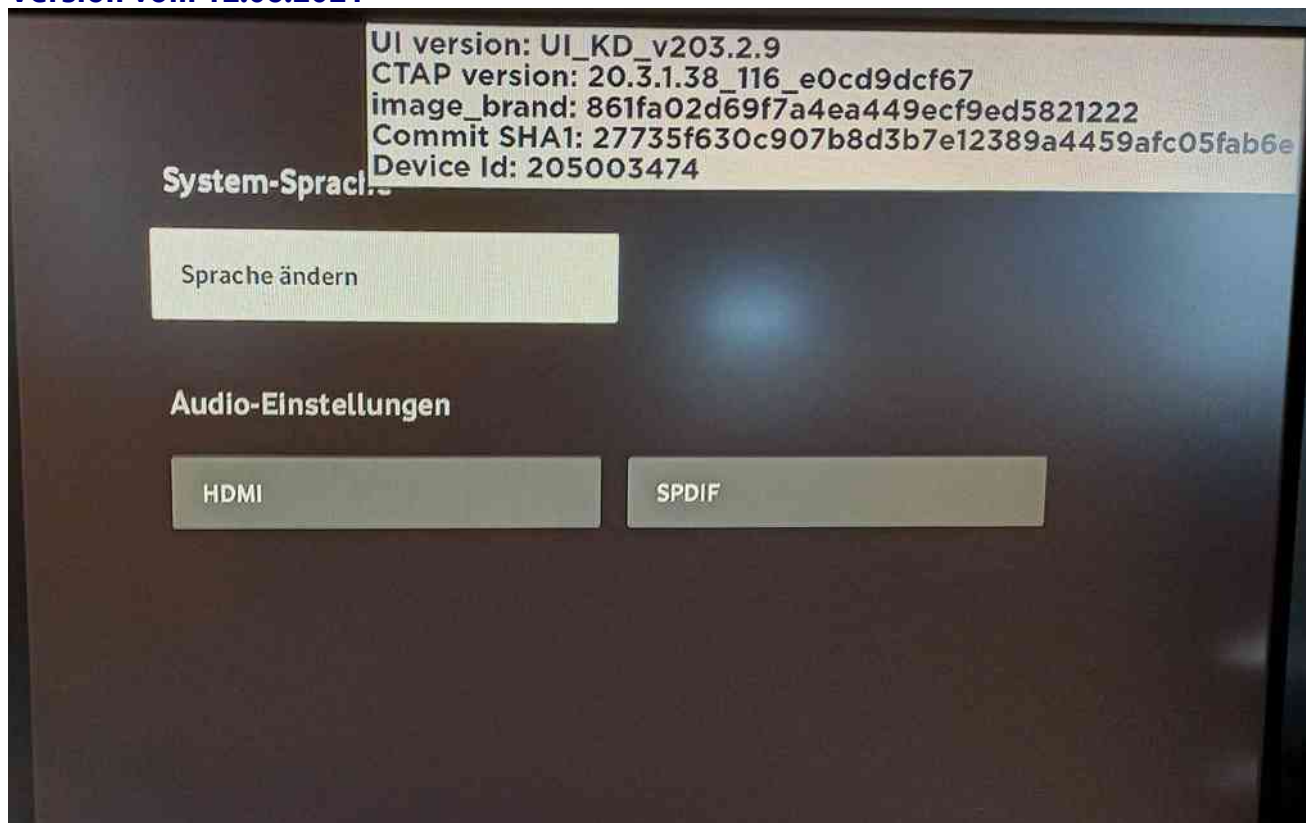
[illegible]

UI version: UI_KD_v203.2.9
CTAP version: 20.3.1.38_116_e0cd9dcf67
image_brand: 861fa02d69f7a4ea449ecf9ed5821222
Commit SHA1: 27735f630c907b8d3b7e12389a4459afc05fab6e
Device Id: 205003474

System-Sprach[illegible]

Sprache ändern

Audio-Einstellungen

HDMI

SPDIF